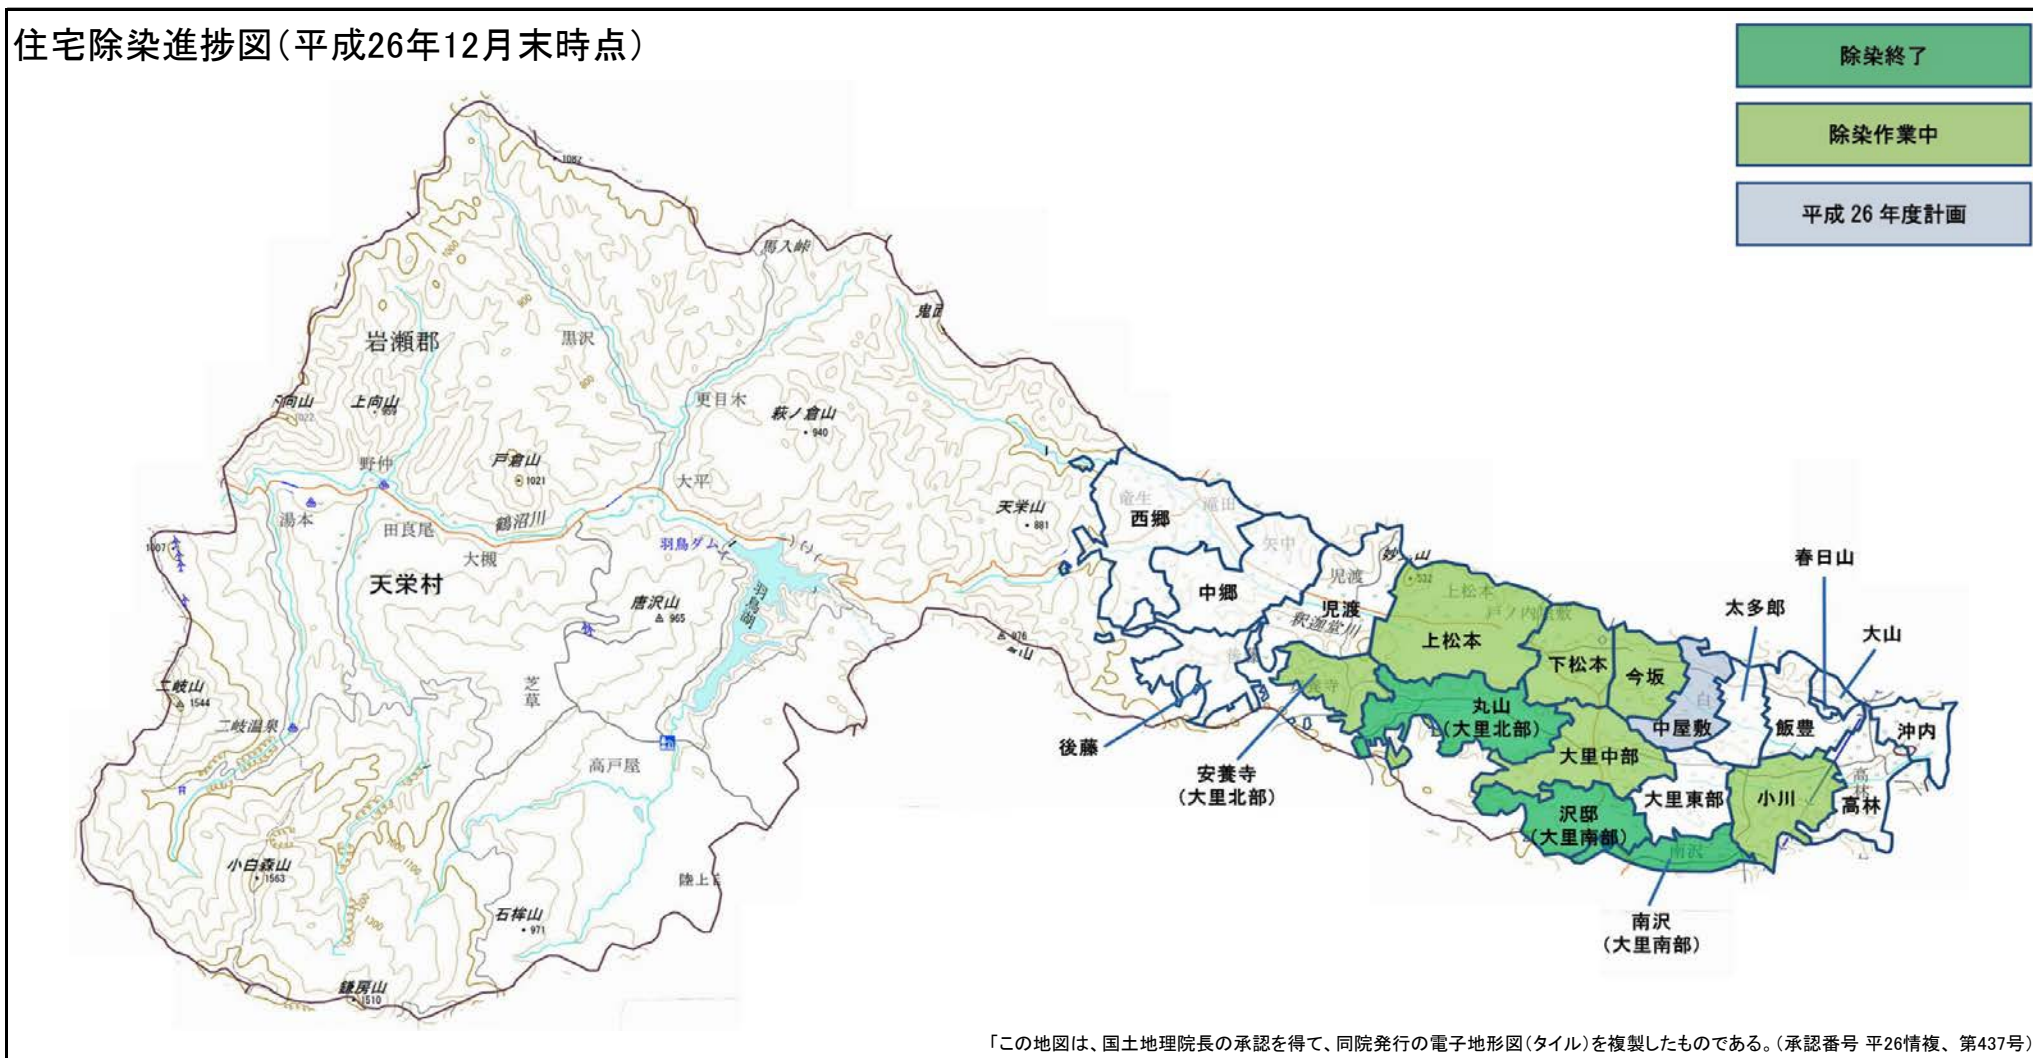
住宅除染進捗図（平成26年12月末時点）

除染終了

除染作業中

平成 26 年度計画

岩瀬郡

黒沢

馬入峠

鬼面

向山

上向山

更目木

萩ノ倉山
940

戸倉山
1021

野仲

湯本

田良尾

鶴沼川

大平

天栄山
881

大槻

天栄村

羽鳥ダム

羽鳥湖

唐沢山
965

芝草

二岐山
1544

二岐温泉

高戸屋

小白森山
1563

陸上

石栫山
971

鎌房山
1510

西郷

中郷

児渡

釈迦堂川

妙

上松本

下松本

今坂

中屋敷

太多郎

春日山

大山

飯豊

沖内

丸山
（大里北部）

大里中部

大里東部

小川

高林

沢邸
（大里南部）

南沢
（大里南部）

後藤

安養寺
（大里北部）

「この地図は、国土地理院長の承認を得て、同院発行の電子地形図（タイル）を複製したものである。（承認番号 平26情複、第437号）